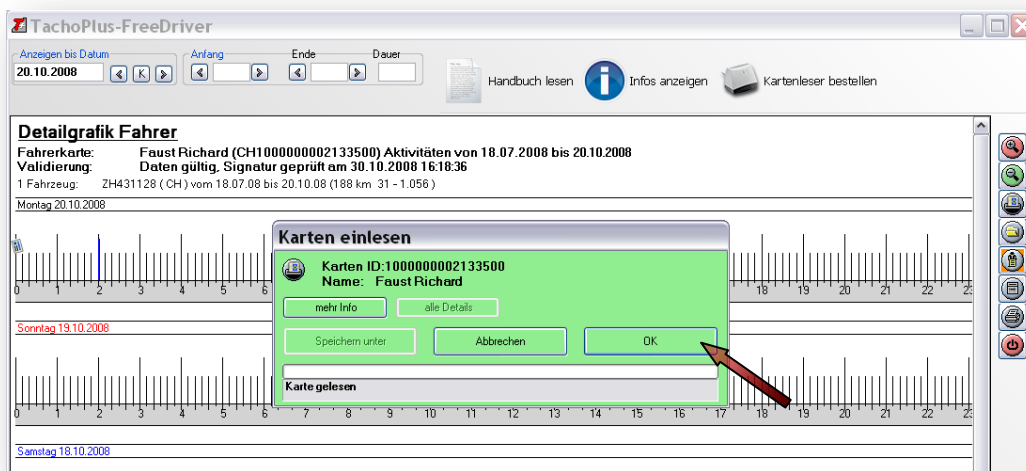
TachoPlus-FreeDriver

Anzeigen bis Datum
20.10.2008
K
Anfang
Ende
Dauer
Handbuch lesen
Infos anzeigen
Kartenleser bestellen

Detailgrafik Fahrer
Fahrerkarte: Faust Richard (CH1000000002133500) Aktivitäten von 18.07.2008 bis 20.10.2008
Validierung: Daten gültig, Signatur geprüft am 30.10.2008 16:18:36
1 Fahrzeug: ZH431128 ( CH ) vom 18.07.08 bis 20.10.08 (188 km 31 - 1.056 )

Montag 20.10.2008
0 1 2 3 4 5 6 18 19 20 21 22 23

Sonntag 19.10.2008
0 1 2 3 4 5 6 7 8 9 10 11 12 13 14 15 16 17 18 19 20 21 22 23

Samstag 18.10.2008

Karten einlesen
Karten ID:1000000002133500
Name: Faust Richard
mehr Info
alle Details
Speichern unter
Abbrechen
OK
Karte gelesen